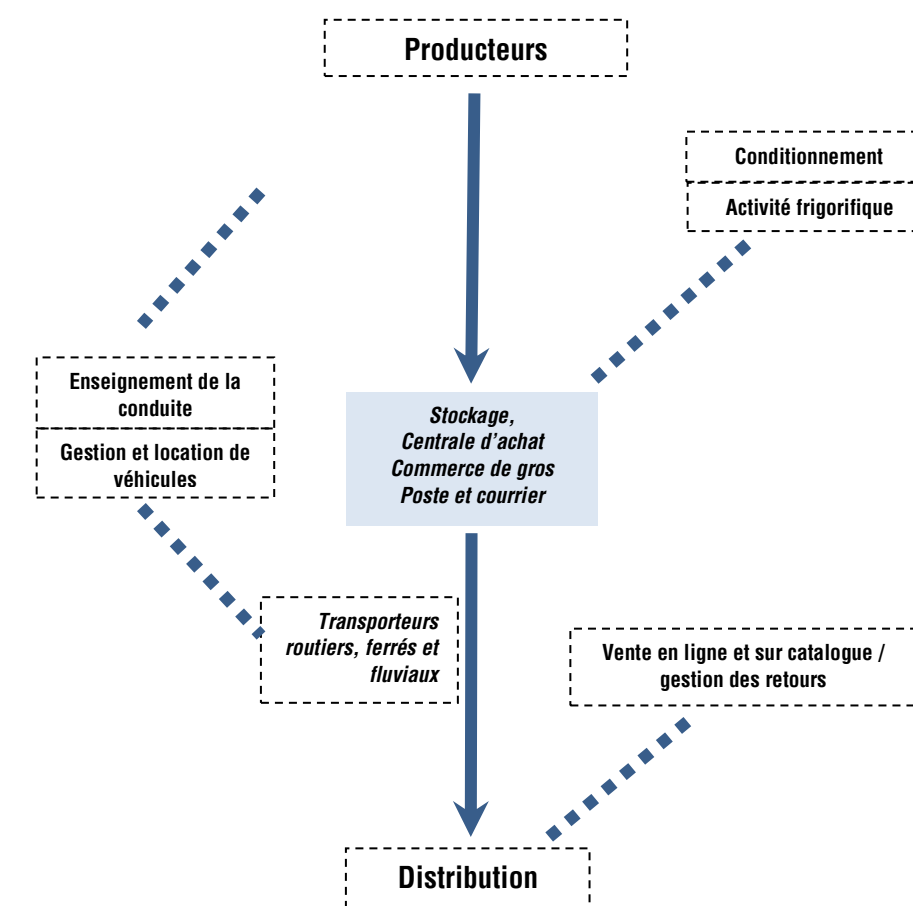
Producteurs

Conditionnement

Activité frigorifique

Enseignement de la conduite

Gestion et location de véhicules

Stockage,
Centrale d'achat
Commerce de gros
Poste et courrier

Transporteurs routiers, ferrés et fluviaux

Vente en ligne et sur catalogue / gestion des retours

Distribution